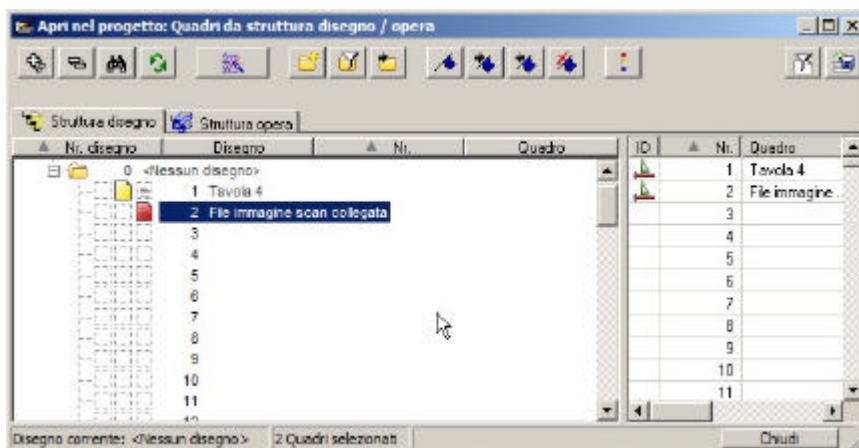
Apri nel progetto: Quadri da struttura disegno / opera

Struttura disegno | Struttura opera

| Nr. disegno | Disegno | Nr. | Quadro |
|---|---|---|---|
| 0 | <Nessun disegno> | | |
| 1 | Tavola 4 | | |
| 2 | File immagine scan collegata | | |
| 3 | | | |
| 4 | | | |
| 5 | | | |
| 6 | | | |
| 7 | | | |
| 8 | | | |
| 9 | | | |
| 10 | | | |
| 11 | | | |
| 12 | | | |

| ID | Nr. | Quadro |
|---|---|---|
| | 1 | Tavola 4 |
| | 2 | File immagine . |
| | 3 | |
| | 4 | |
| | 5 | |
| | 6 | |
| | 7 | |
| | 8 | |
| | 9 | |
| | 10 | |
| | 11 | |

Disegno corrente: <Nessun disegno> | 2 Quadri selezionati | Chiudi